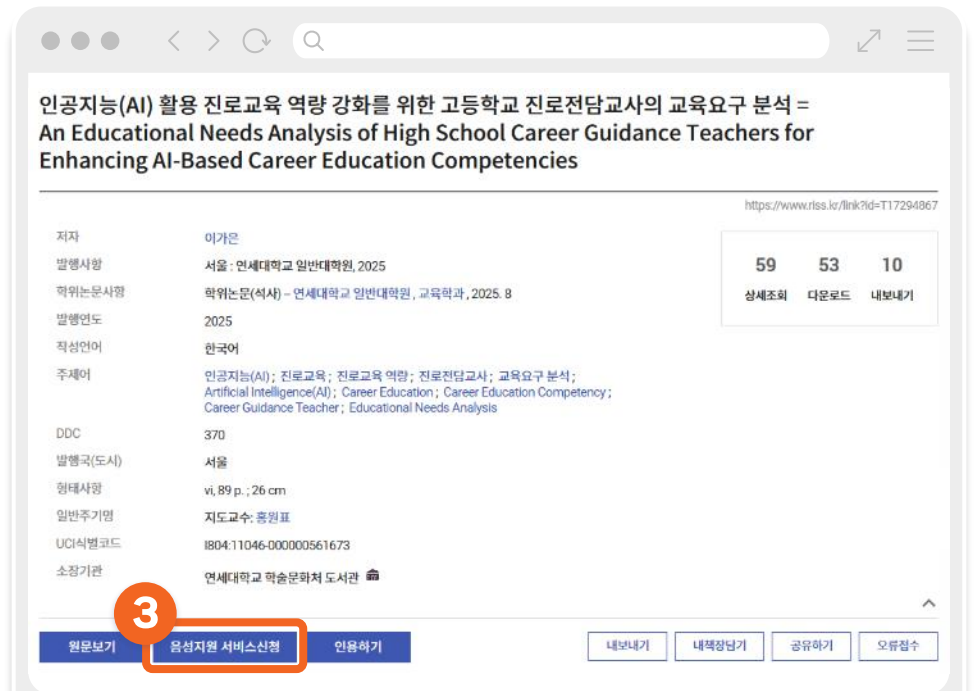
인공지능(AI) 활용 진로교육 역량 강화를 위한 고등학교 진로전담교사의 교육요구 분석 = An Educational Needs Analysis of High School Career Guidance Teachers for Enhancing AI-Based Career Education Competencies

https://www.riss.kr/link?id=T17294867

| | |
|---|---|
| 저자 | 이가은 |
| 발행사항 | 서울 : 연세대학교 일반대학원, 2025 |
| 학위논문사항 | 학위논문(석사) -- 연세대학교 일반대학원 , 교육학과, 2025. 8 |
| 발행연도 | 2025 |
| 작성언어 | 한국어 |
| 주제어 | 인공지능(AI) ; 진로교육 ; 진로교육 역량 ; 진로전담교사 ; 교육요구 분석 ; Artificial Intelligence(AI) ; Career Education ; Career Education Competency ; Career Guidance Teacher ; Educational Needs Analysis |
| DDC | 370 |
| 발행국(도시) | 서울 |
| 형태사항 | vi, 89 p. ; 26 cm |
| 일반주기명 | 지도교수: 홍원표 |
| UCI식별코드 | I804:11046-000000561673 |
| 소장기관 | 연세대학교 학술문화처 도서관 |

| 59 | 53 | 10 |
|---|---|---|
| 상세조회 | 다운로드 | 내보내기 |

3

원문보기 음성지원 서비스신청 인용하기 내보내기 내책장담기 공유하기 오류접수